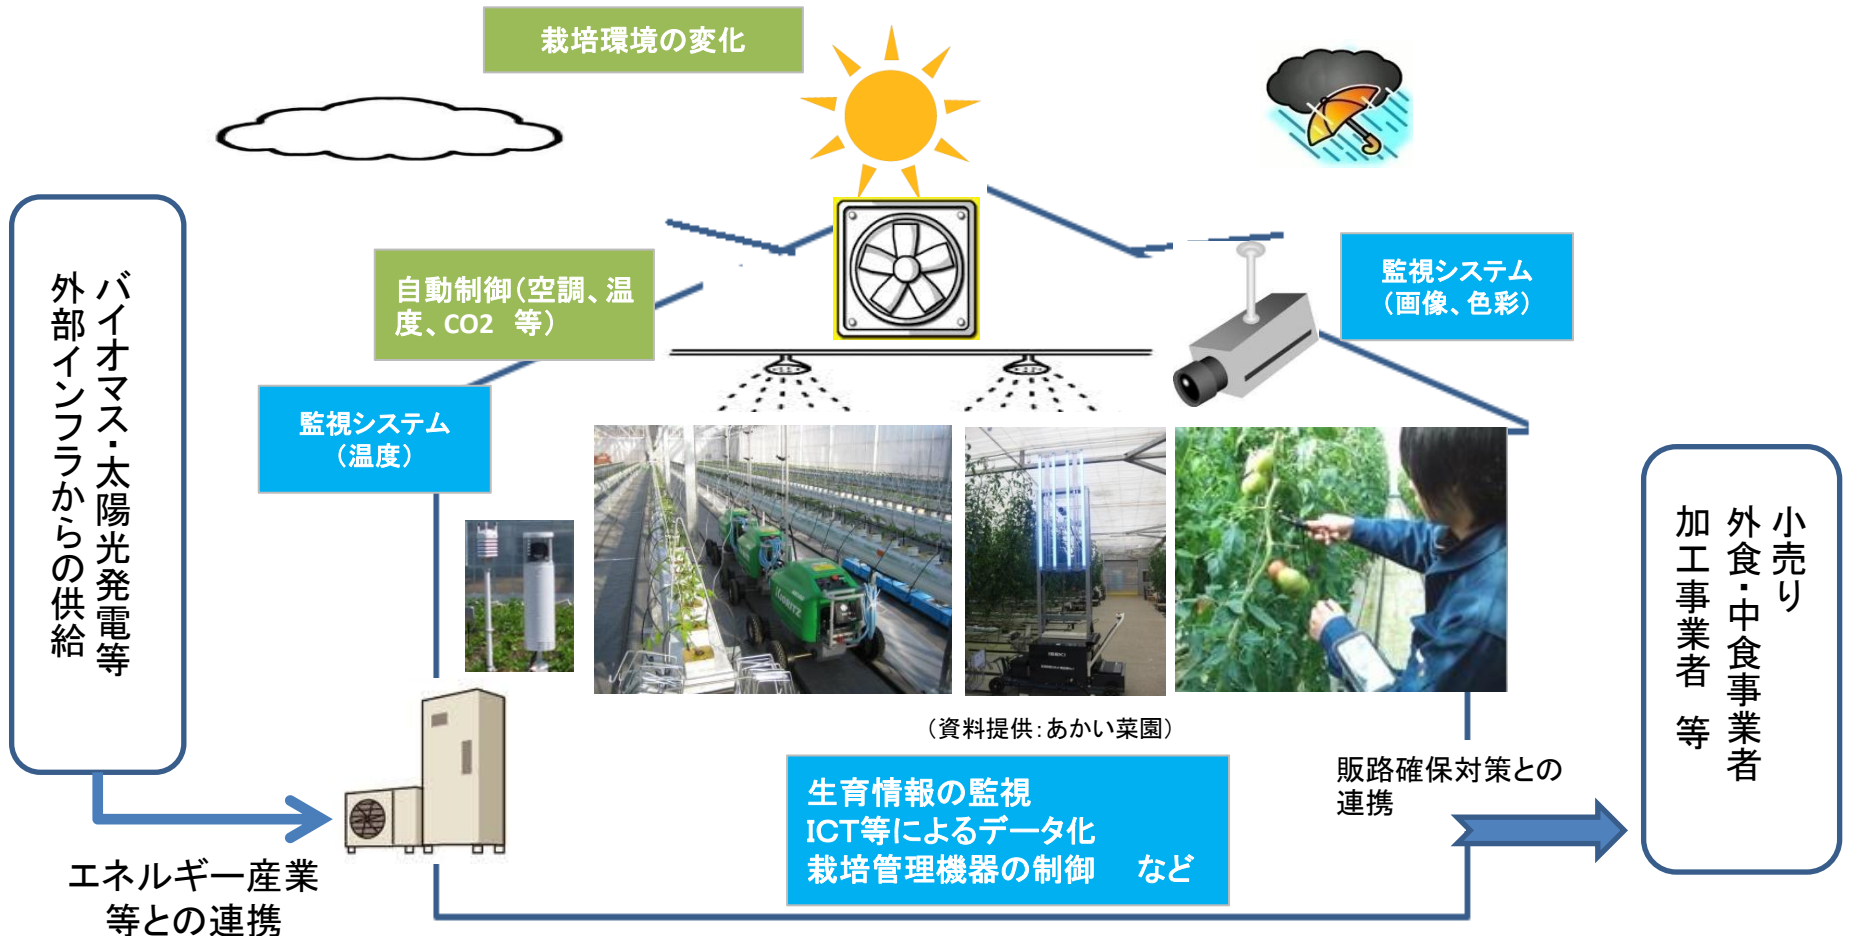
栽培環境の変化

外部インフラからの供給
バイオマス・太陽光発電等

自動制御(空調、温度、CO2　等)

監視システム(画像、色彩)

監視システム(温度)

(資料提供:あかい菜園)

小売り
外食・中食事業者
加工事業者　等

販路確保対策との連携

生育情報の監視
ICT等によるデータ化
栽培管理機器の制御　など

エネルギー産業等との連携